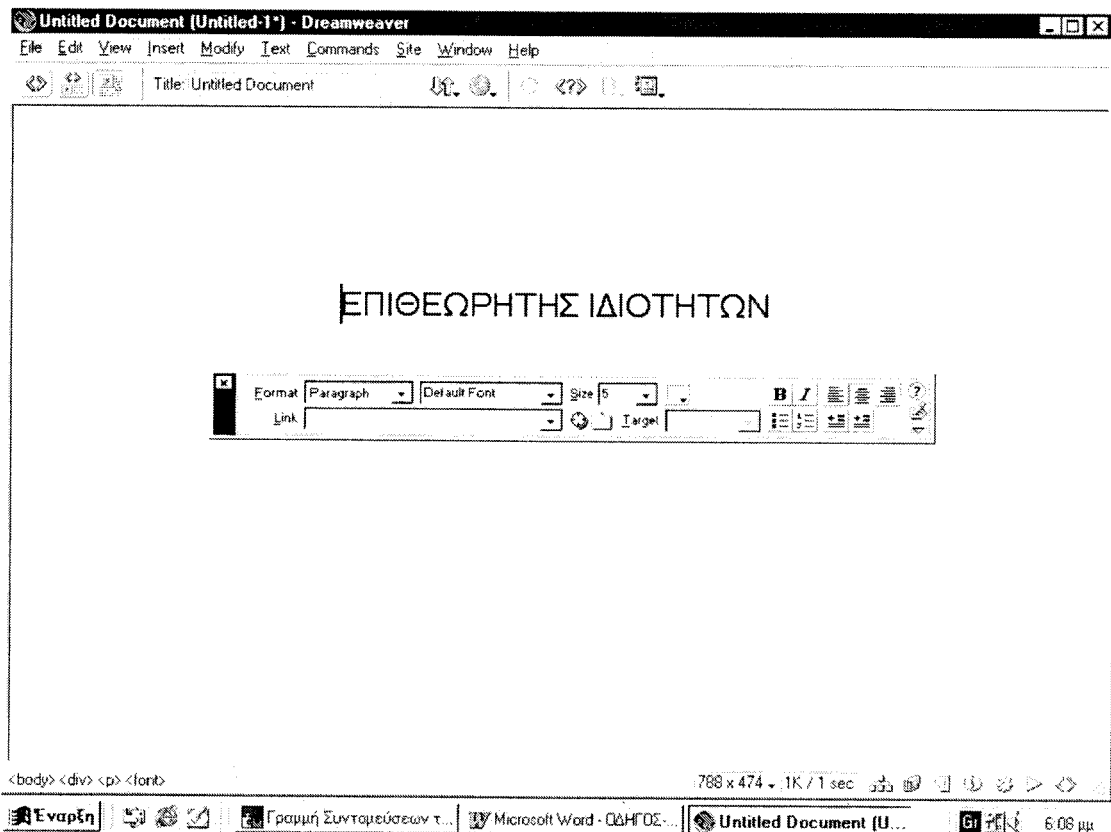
Untitled Document (Untitled-1*) - Dreamweaver

File Edit View Insert Modify Text Commands Site Window Help

Title: Untitled Document

ΕΠΙΘΕΩΡΗΤΗΣ ΙΔΙΟΤΗΤΩΝ

Format Paragraph Default Font Size 5 B I
Link Target

<body> <div> <p> <font>

788 x 474 1K / 1 sec

Έναρξη Γραμμή Συντομεύσεων τ... Microsoft Word - ΟΔΗΓΟΣ-... Untitled Document (U... 6:08 μμ